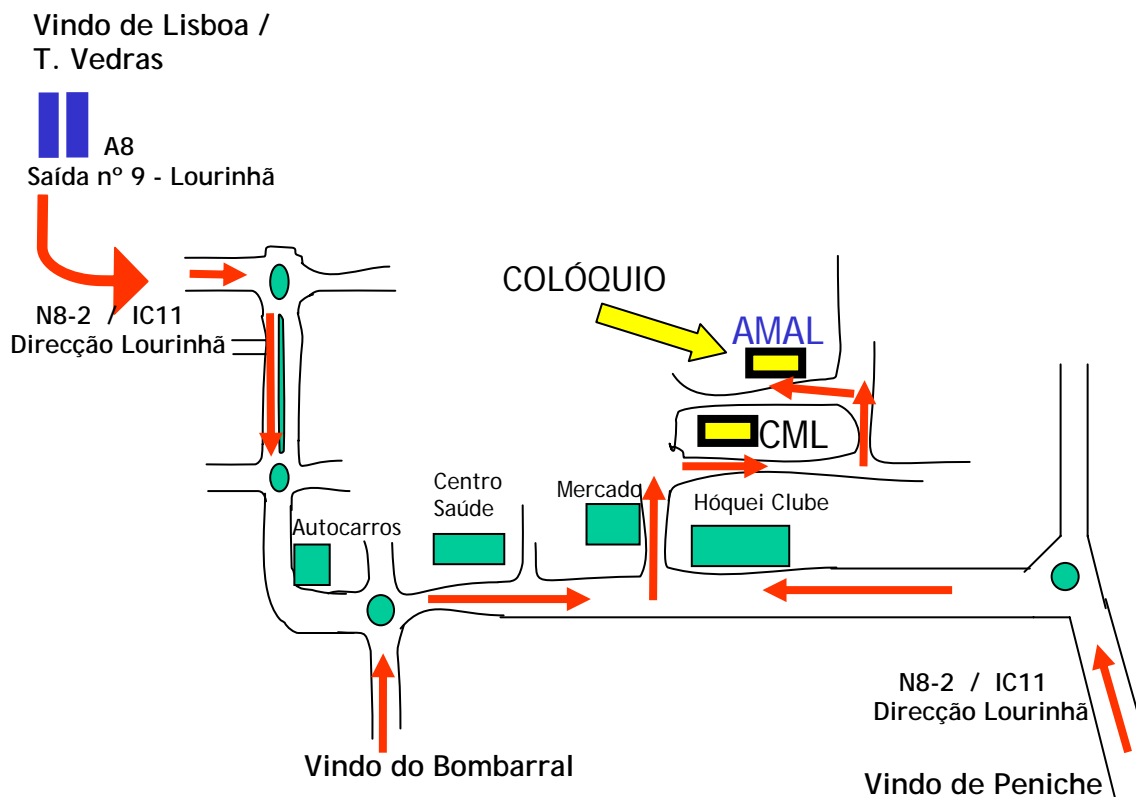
Vindo de Lisboa / T. Vedras

A8
Saída nº 9 - Lourinhã

N8-2 / IC11
Direcção Lourinhã

COLÓQUIO

AMAL

CML

Centro Saúde

Mercado

Hóquei Clube

Autocarros

N8-2 / IC11
Direcção Lourinhã

Vindo do Bombarral

Vindo de Peniche